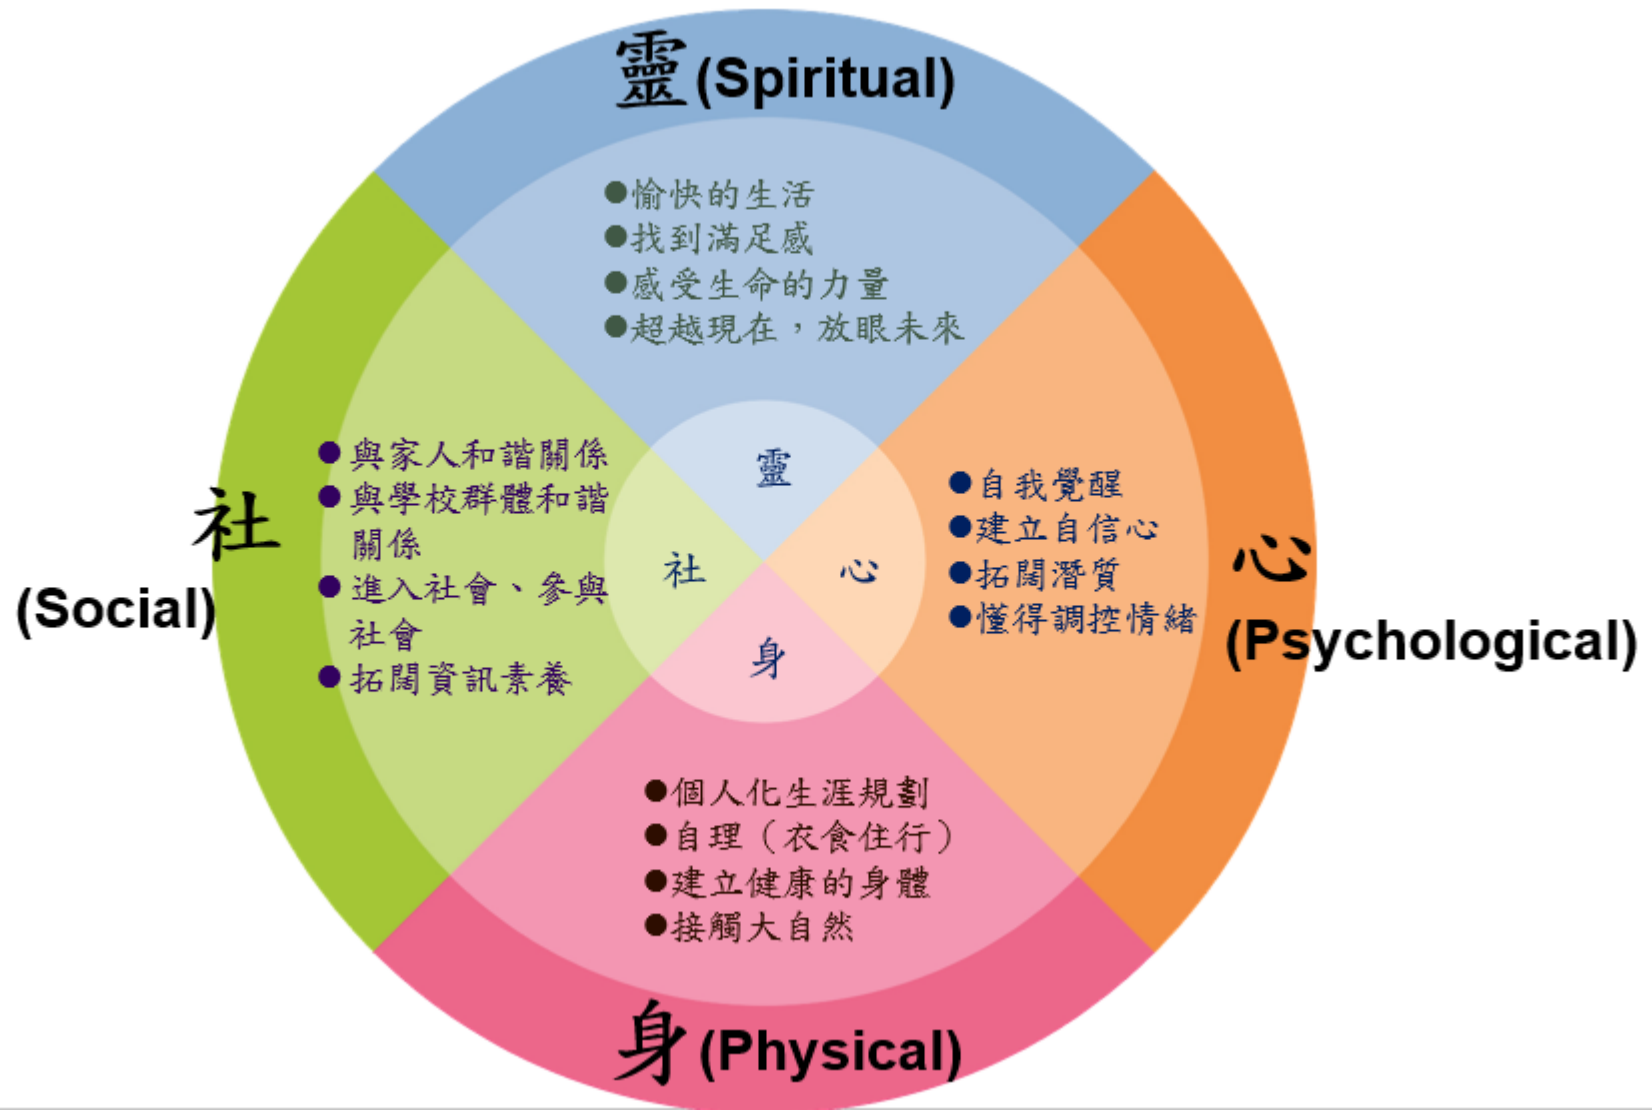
靈(Spiritual)

●愉快的生活
●找到滿足感
●感受生命的力量
●超越現在，放眼未來

社
(Social)

●與家人和諧關係
●與學校群體和諧關係
●進入社會、參與社會
●拓闊資訊素養

靈
社
心
身

●自我覺醒
●建立自信心
●拓闊潛質
●懂得調控情緒

心
(Psychological)

●個人化生涯規劃
●自理（衣食住行）
●建立健康的身體
●接觸大自然

身(Physical)